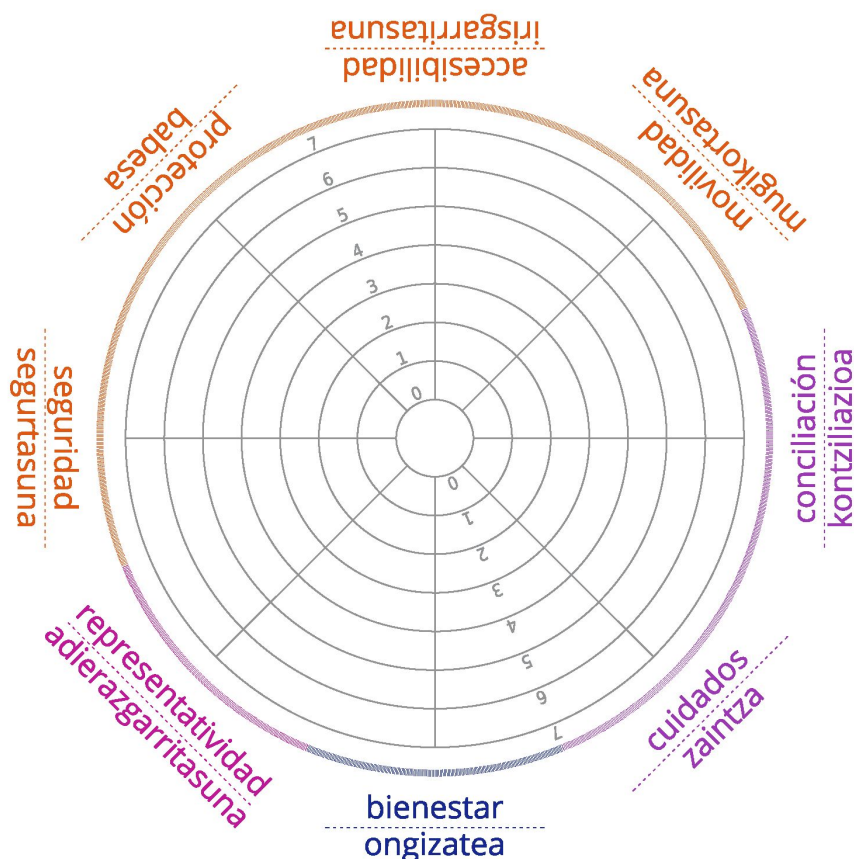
accesibilidad
irisgarritasuna

movilidad
mugikortasuna

conciliación
kontziliazioa

cuidados
zaintza

bienestar
ongizatea

representatividad
adierazgarritasuna

seguridad
segurtasuna

protección
babesa

7
6
5
4
3
2
1
0

0
1
2
3
4
5
6
7